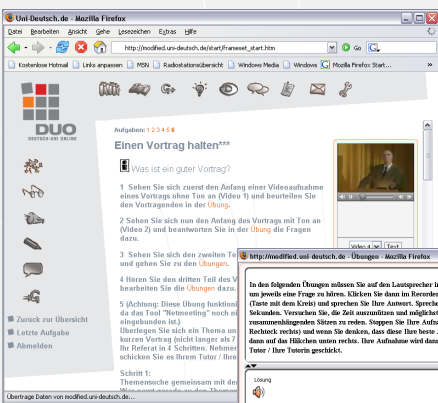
Uni-Deutsch.de - Mozilla Firefox

Datei Bearbeiten Ansicht Gehe Lesezeichen Extras Hilfe

http://modified.uni-deutsch.de/start/Frameset_start.htm

Go

Kostenlose Hotmail Links anpassen MSN Radiostationsübersicht Windows Media Windows Mozilla Firefox Start...

DUO
DEUTSCH UNI ONLINE

Aufgaben: 1 2 3 4 5 6

Einen Vortrag halten***

Was ist ein guter Vortrag?

1 Sehen Sie sich zuerst den Anfang einer Videoaufnahme eines Vortrags ohne Ton an (Video 1) und beurteilen Sie den Vortragenden in der Übung.

2 Sehen Sie sich nun den Anfang des Vortrags mit Ton an (Video 2) und beantworten Sie in der Übung die Fragen dazu.

3 Sehen Sie sich den zweiten Te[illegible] und gehen Sie zu den Übungen.

4 Hören Sie den dritten Teil des V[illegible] bearbeiten Sie die Übungen dazu.

5 (Achtung: Diese Übung funktioni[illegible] das Tool "Netmeeting" noch nic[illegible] eingebunden ist.) Überlegen Sie sich ein Thema un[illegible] kurzen Vortrag (nicht länger als 7 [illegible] Ihr Referat in 4 Schritten. Nehmen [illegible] schicken Sie es Ihrem Tutor / Ihre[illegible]

Schritt 1:
Themensuche gemeinsam mit de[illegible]

Zurück zur Übersicht
Letzte Aufgabe
Abmelden

Video a Text

http://modified.uni-deutsch.de - Übungen - Mozilla Firefox

In den folgenden Übungen müssen Sie auf den Lautsprecher k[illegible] um jeweils eine Frage zu hören. Klicken Sie dann im Recorder (Taste mit dem Kreis) und sprechen Sie Ihre Antwort. Spreche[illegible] Sekunden. Versuchen Sie, die Zeit auszunutzen und möglichst zusammenhängenden Sätzen zu reden. Stoppen Sie Ihre Aufn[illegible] Rechteck rechts) und wenn Sie denken, dass diese Ihre beste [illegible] dann auf das Häkchen unten rechts. Ihre Aufnahme wird dann Tutor / Ihre Tutorin geschickt.

Lösung

Übertrage Daten von modified.uni-deutsch.de...